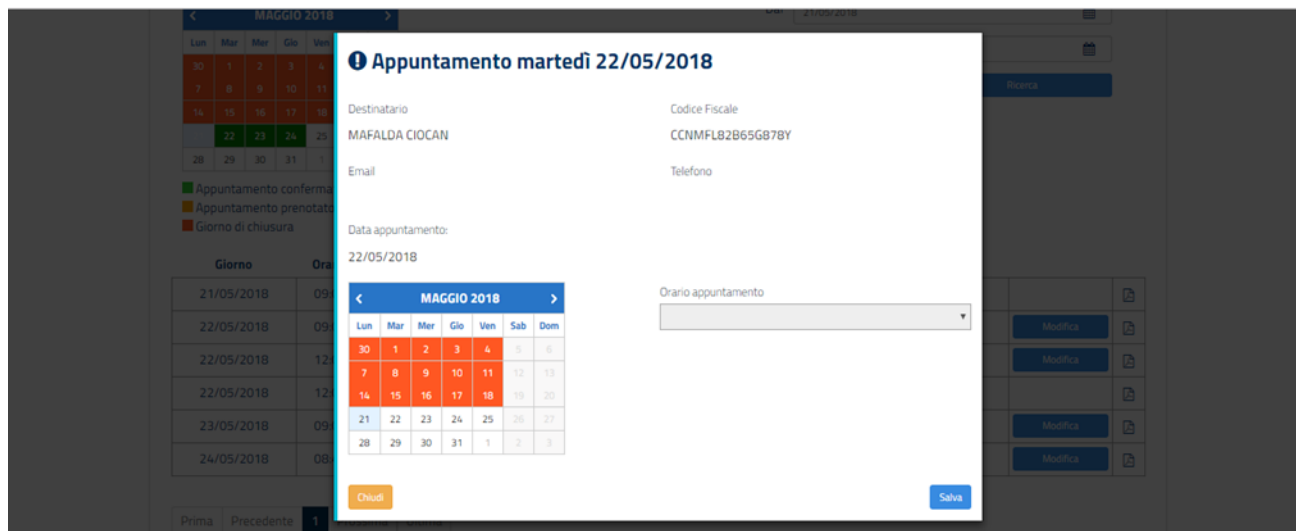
Appuntamento martedì 22/05/2018

Destinatario
MAFALDA CIOCAN

Codice Fiscale
CCNMFL82B65G878Y

Email

Telefono

Data appuntamento:
22/05/2018

< MAGGIO 2018 >

| Lun | Mar | Mer | Gio | Ven | Sab | Dom |
|---|---|---|---|---|---|---|
| 30 | 1 | 2 | 3 | 4 | 5 | 6 |
| 7 | 8 | 9 | 10 | 11 | 12 | 13 |
| 14 | 15 | 16 | 17 | 18 | 19 | 20 |
| 21 | 22 | 23 | 24 | 25 | 26 | 27 |
| 28 | 29 | 30 | 31 | 1 | 2 | 3 |

Orario appuntamento

Chiudi

Salva

< MAGGIO 2018 >

| Lun | Mar | Mer | Gio | Ven |
|---|---|---|---|---|
| 30 | 1 | 2 | 3 | 4 |
| 7 | 8 | 9 | 10 | 11 |
| 14 | 15 | 16 | 17 | 18 |
| | 22 | 23 | 24 | 25 |
| 28 | 29 | 30 | 31 | 1 |

Appuntamento conferma
Appuntamento prenotato
Giorno di chiusura

Dal 21/05/2018

Ricerca

| Giorno | Ora |
|---|---|
| 21/05/2018 | 09 |
| 22/05/2018 | 09 |
| 22/05/2018 | 12 |
| 22/05/2018 | 12 |
| 23/05/2018 | 09 |
| 24/05/2018 | 08 |

Modifica
Modifica
Modifica
Modifica

Prima Precedente 1 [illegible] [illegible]